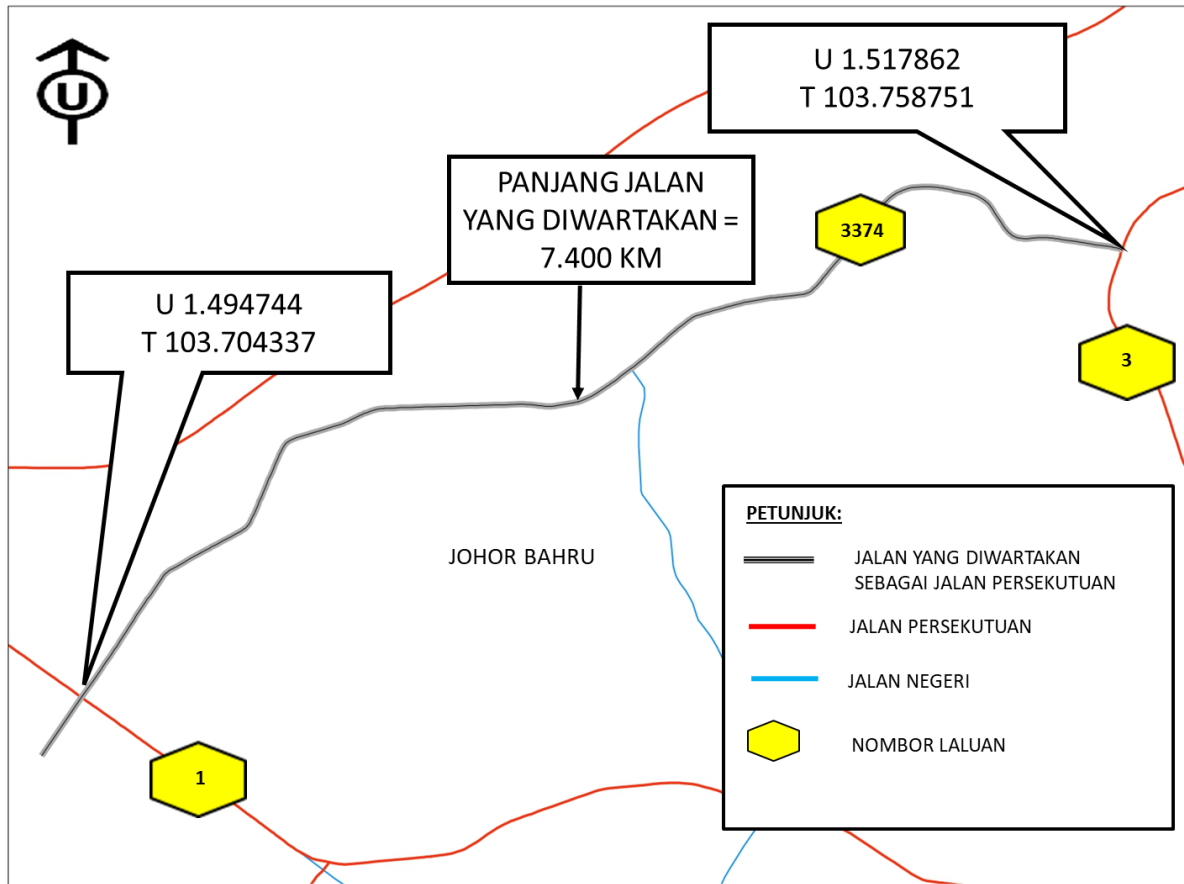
U

U 1.517862
T 103.758751

PANJANG JALAN
YANG DIWARTAKAN =
7.400 KM

3374

U 1.494744
T 103.704337

3

JOHOR BAHRU

PETUNJUK:

JALAN YANG DIWARTAKAN SEBAGAI JALAN PERSEKUTUAN

JALAN PERSEKUTUAN

JALAN NEGERI

NOMBOR LALUAN

1